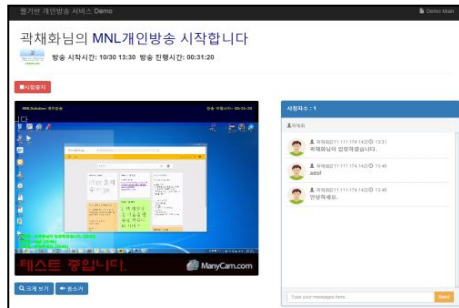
펑가판 개인방송 서비스 Demo

Demo Main

곽채화님의 MNL개인방송 시작합니다

방송 시작시간: 10/30 13:30 방송 진행시간: 00:31:20

시청종료

테스트 중입니다.

ManyCam.com

크게 보기

음소거

시청자수 : 1

곽채화

곽채화(211.111.174.142) 13:31
곽채화님이 입장하셨습니다.

곽채화(211.111.174.142) 13:46
adsf

곽채화(211.111.174.142) 13:46
안녕하세요.

Type your message here...

Send